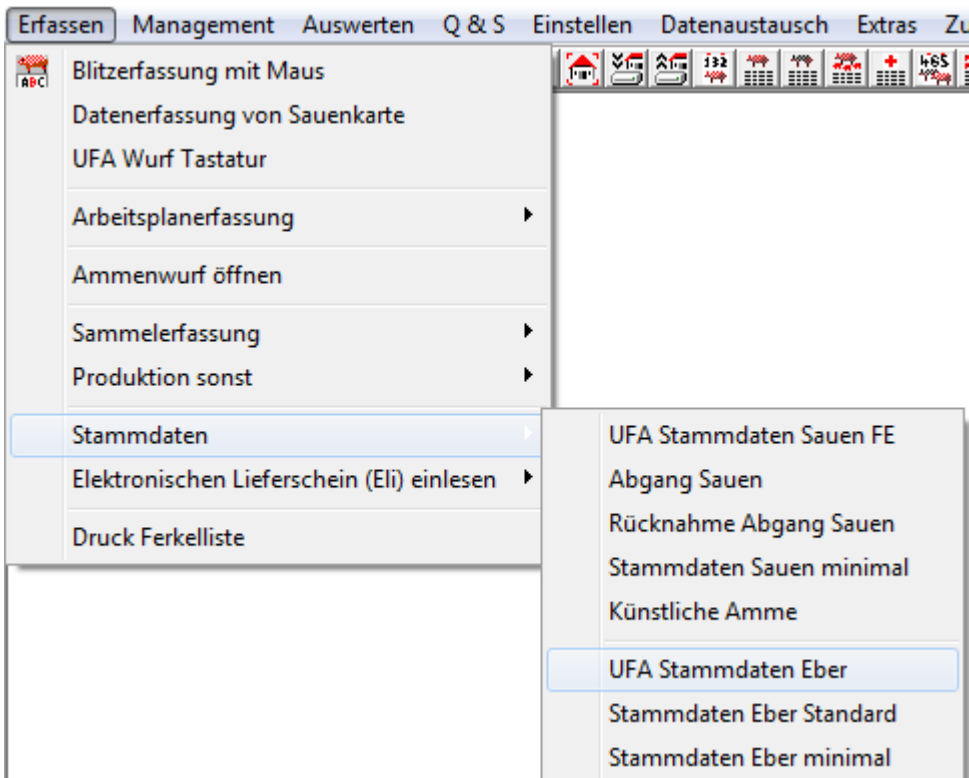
Erfassen Management Auswerten Q & S Einstellen Datenaustausch Extras Zu

ABC

Blitzerfassung mit Maus
Datenerfassung von Sauenkarte
UFA Wurf Tastatur

Arbeitsplanerfassung

Ammenwurf öffnen

Sammelerfassung
Produktion sonst

Stammdaten
Elektronischen Lieferschein (Eli) einlesen

Druck Ferkelliste

UFA Stammdaten Sauen FE
Abgang Sauen
Rücknahme Abgang Sauen
Stammdaten Sauen minimal
Künstliche Amme

UFA Stammdaten Eber
Stammdaten Eber Standard
Stammdaten Eber minimal